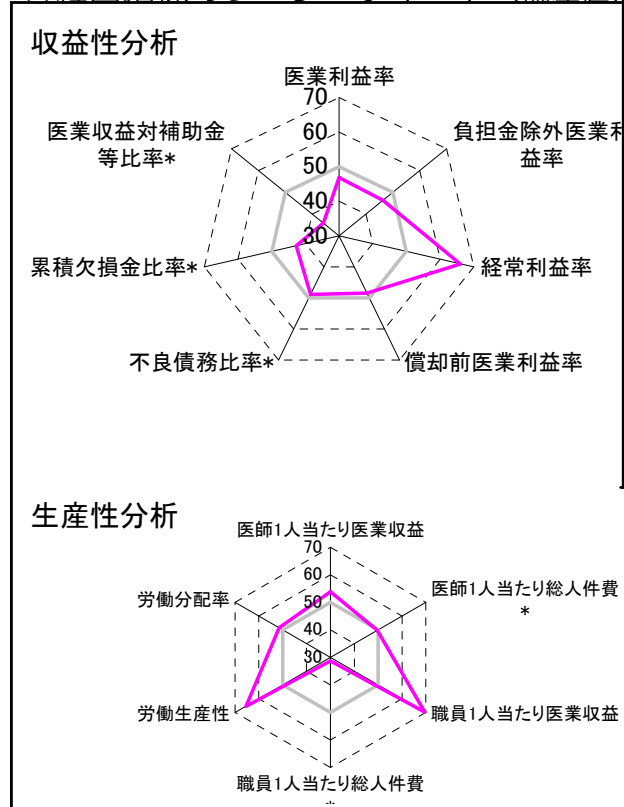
収益性分析

医業利益率
70
60
50
40
30
負担金除外医業利益率
経常利益率
償却前医業利益率
不良債務比率*
累積欠損金比率*
医業収益対補助金等比率*

生産性分析

医師1人当たり医業収益
70
60
50
40
30
医師1人当たり総人件費*
職員1人当たり医業収益
職員1人当たり総人件費*
労働生産性
労働分配率